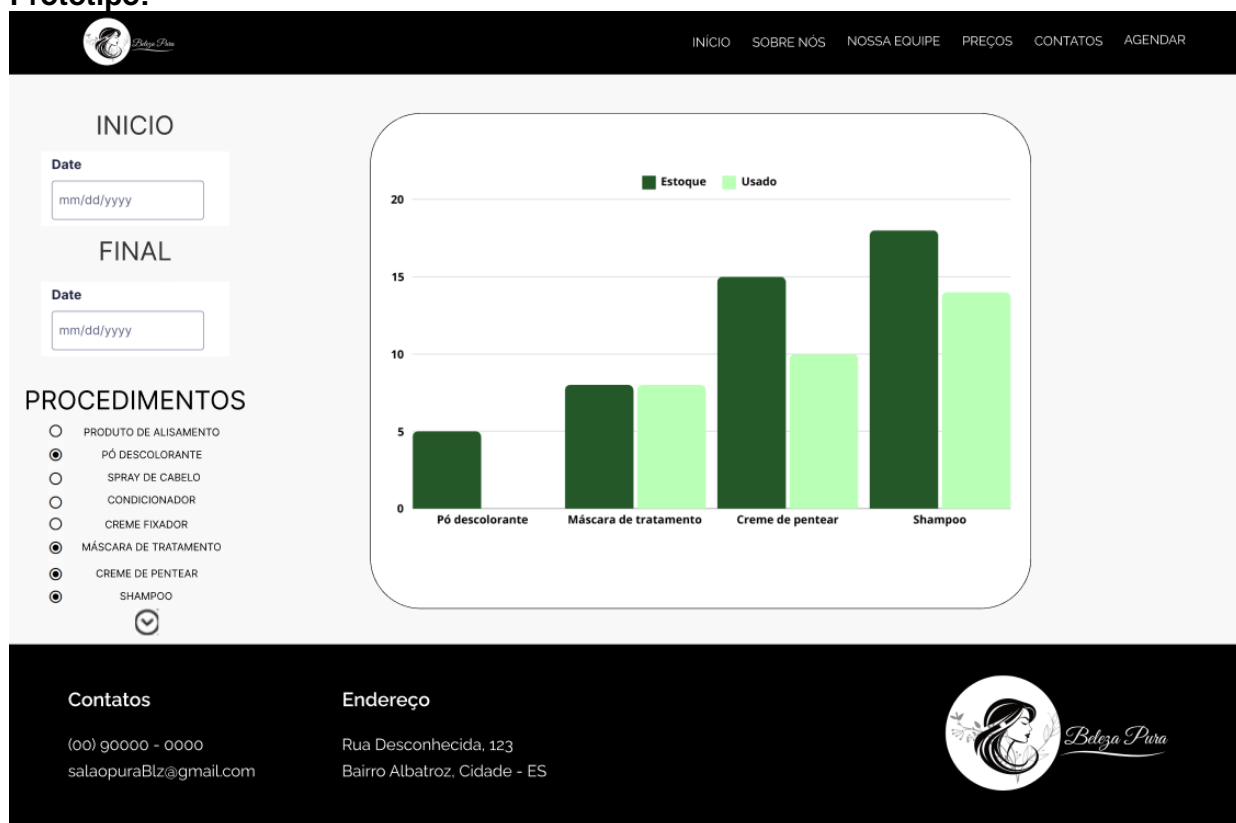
Protótipo:

Beleza Pura

INÍCIO SOBRE NÓS NOSSA EQUIPE PREÇOS CONTATOS AGENDAR

INICIO

Date

mm/dd/yyyy

FINAL

Date

mm/dd/yyyy

PROCEDIMENTOS

PRODUTO DE ALISAMENTO
PÓ DESCOLORANTE
SPRAY DE CABELO
CONDICIONADOR
CREME FIXADOR
MÁSCARA DE TRATAMENTO
CREME DE PENTEAR
SHAMPOO

Estoque Usado

20
15
10
5
0

Pó descolorante
Máscara de tratamento
Creme de pentear
Shampoo

Contatos

(00) 90000 - 0000
salaopuraBlz@gmail.com

Endereço

Rua Desconhecida, 123
Bairro Albatroz, Cidade - ES

Beleza Pura